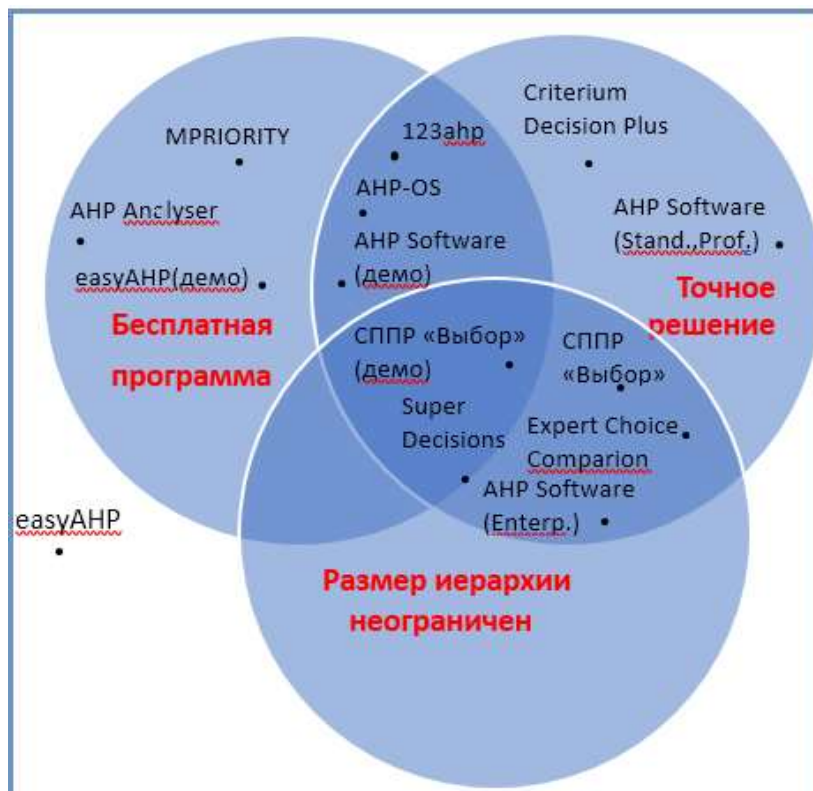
MPRIORITY

AHP Anclyser

easyAHP(демо)

Бесплатная программа

123ahp

AHP-OS

AHP Software (демо)

Criterium Decision Plus

AHP Software (Stand.,Prof.)

Точное решение

СППР «Выбор» (демо)

СППР «Выбор»

Super Decisions

Expert Choice Comparion

AHP Software (Enterp.)

easyAHP

Размер иерархии неограничен